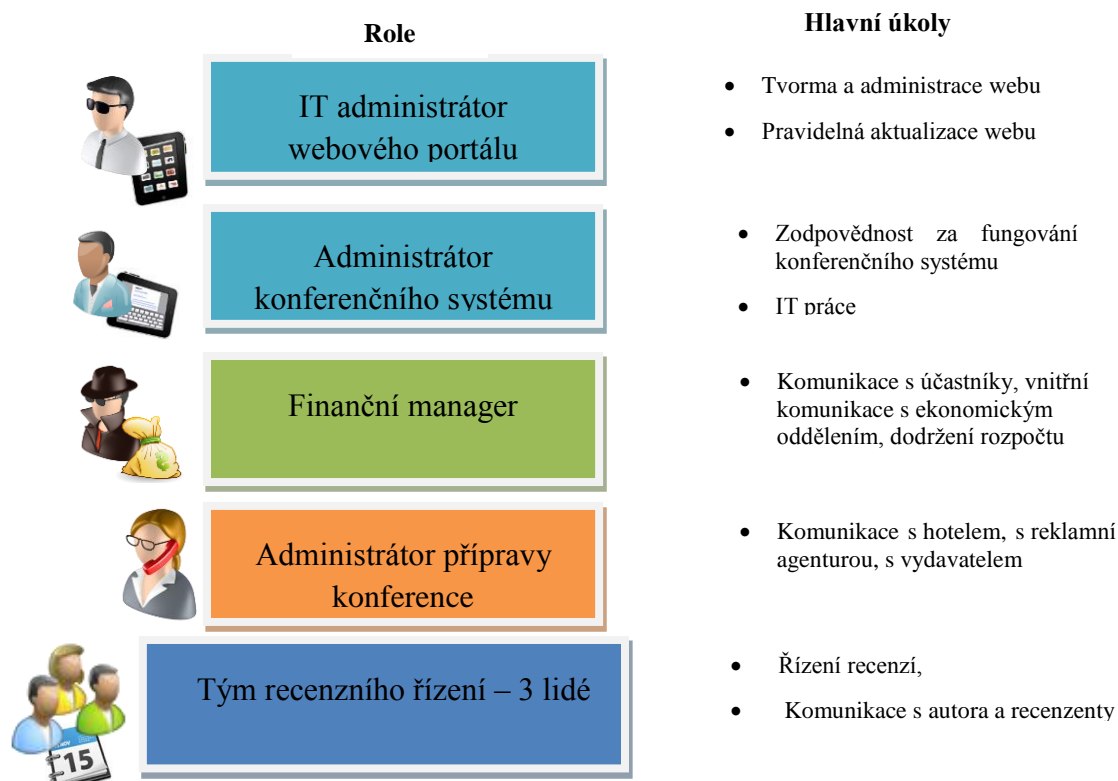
Role

Hlavní úkoly

IT administrátor webového portálu

- Tvorma a administrace webu
- Pravidelná aktualizace webu

Administrátor konferenčního systému

- Zodpovědnost za fungování konferenčního systému
- IT práce

Finanční manager

- Komunikace s účastníky, vnitřní komunikace s ekonomickým oddělením, dodržení rozpočtu

Administrátor přípravy konference

- Komunikace s hotelem, s reklamní agenturou, s vydavatelem

Tým recenzního řízení – 3 lidé

- Řízení recenzí,
- Komunikace s autora a recenzenty

15